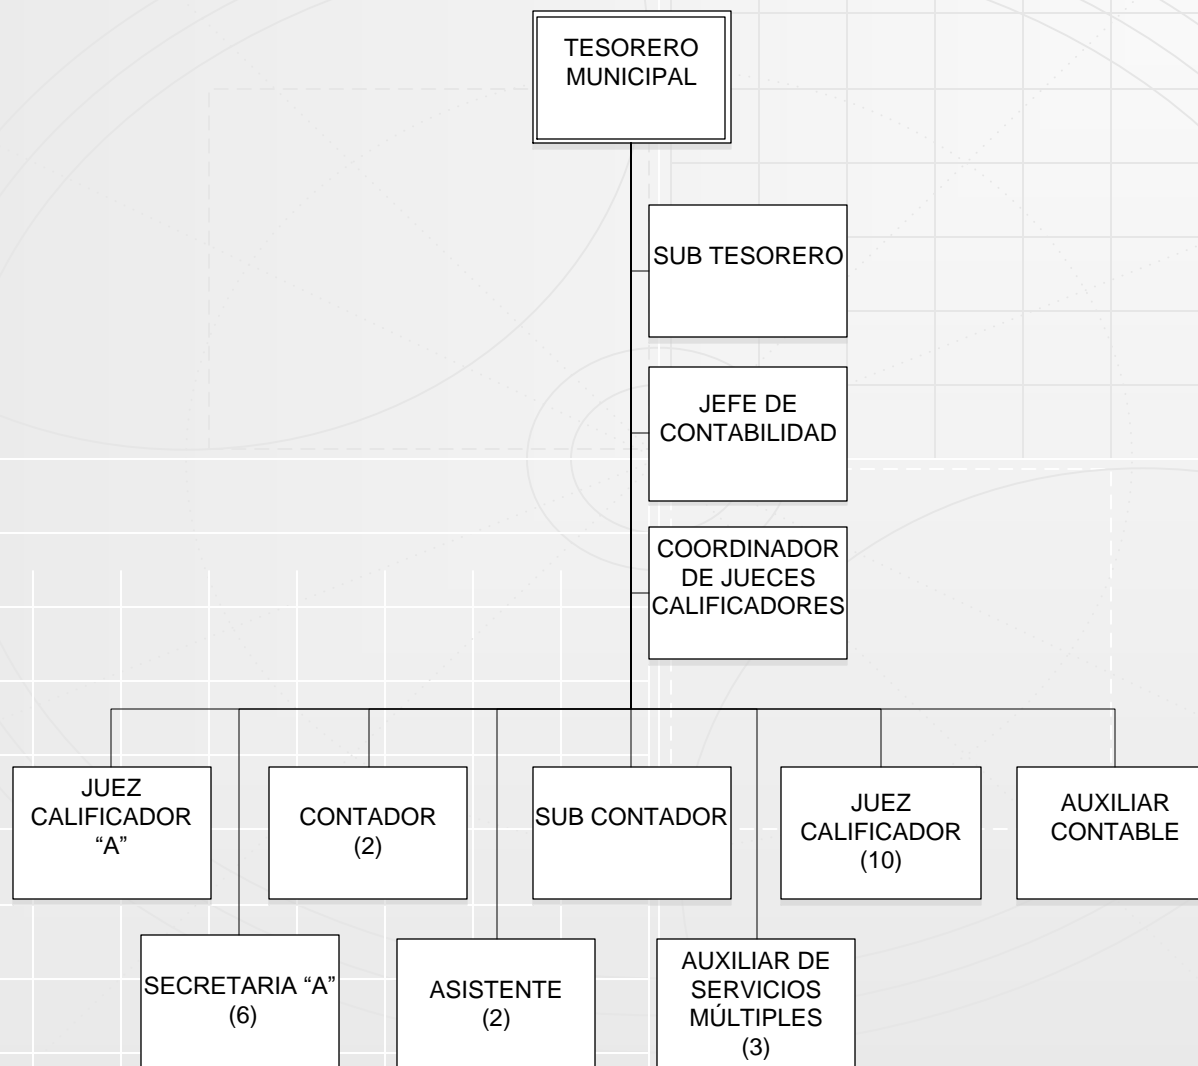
TESORERO MUNICIPAL

SUB TESORERO

JEFE DE CONTABILIDAD

COORDINADOR DE JUECES CALIFICADORES

JUEZ CALIFICADOR “A”

CONTADOR (2)

SUB CONTADOR

JUEZ CALIFICADOR (10)

AUXILIAR CONTABLE

SECRETARIA “A” (6)

ASISTENTE (2)

AUXILIAR DE SERVICIOS MÚLTIPLES (3)